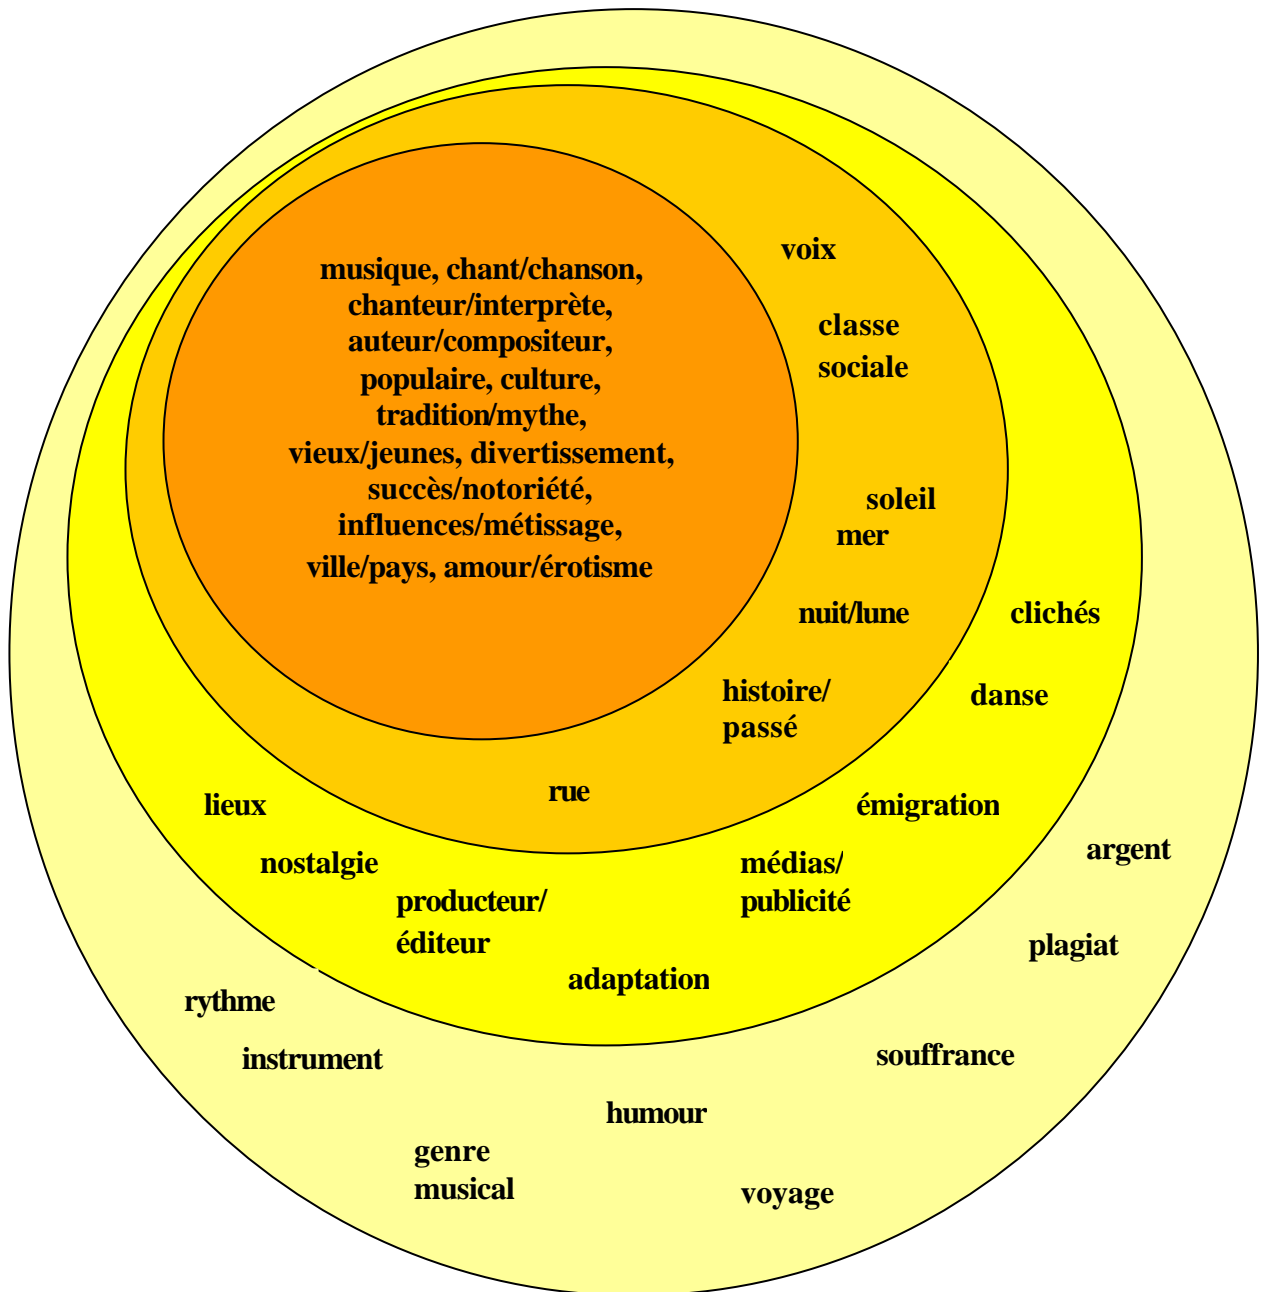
musique, chant/chanson, chanteur/interprète, auteur/compositeur, populaire, culture, tradition/mythe, vieux/jeunes, divertissement, succès/notoriété, influences/métissage, ville/pays, amour/érotisme

voix

classe sociale

soleil

mer

nuit/lune

histoire/ passé

rue

clichés

danse

émigration

lieux

nostalgie

médias/ publicité

producteur/ éditeur

adaptation

argent

plagiat

rythme

instrument

souffrance

humour

genre musical

voyage